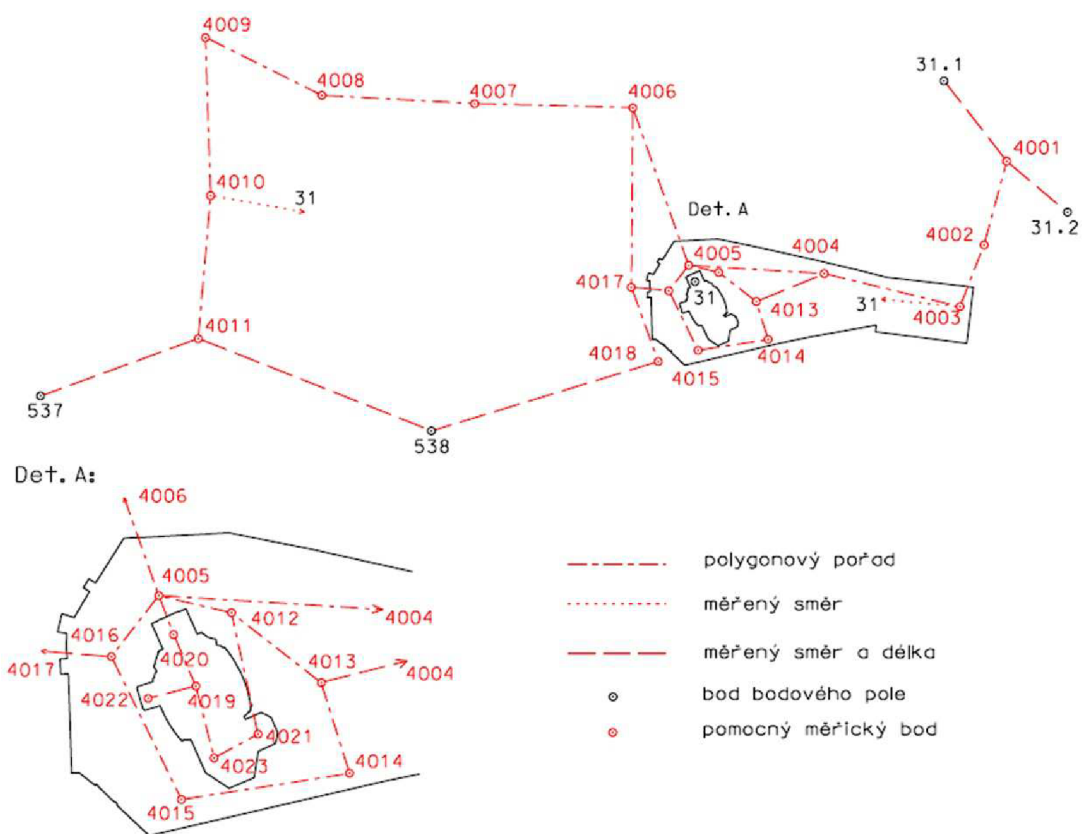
4009
4008
4007
4006
31.1
4001
4010
31
Det. A
31.2
4002
4004
4005
4017
31
4013
31
4003
4011
4018
4014
4015
537
538

Det. A:

4006
4005
4004
4016
4012
4017
4020
4013
4004
4022
4019
4021
4023
4014
4015

polygonový pořad
měřený směr
měřený směr a délka
bod bodového pole
pomocný měřický bod